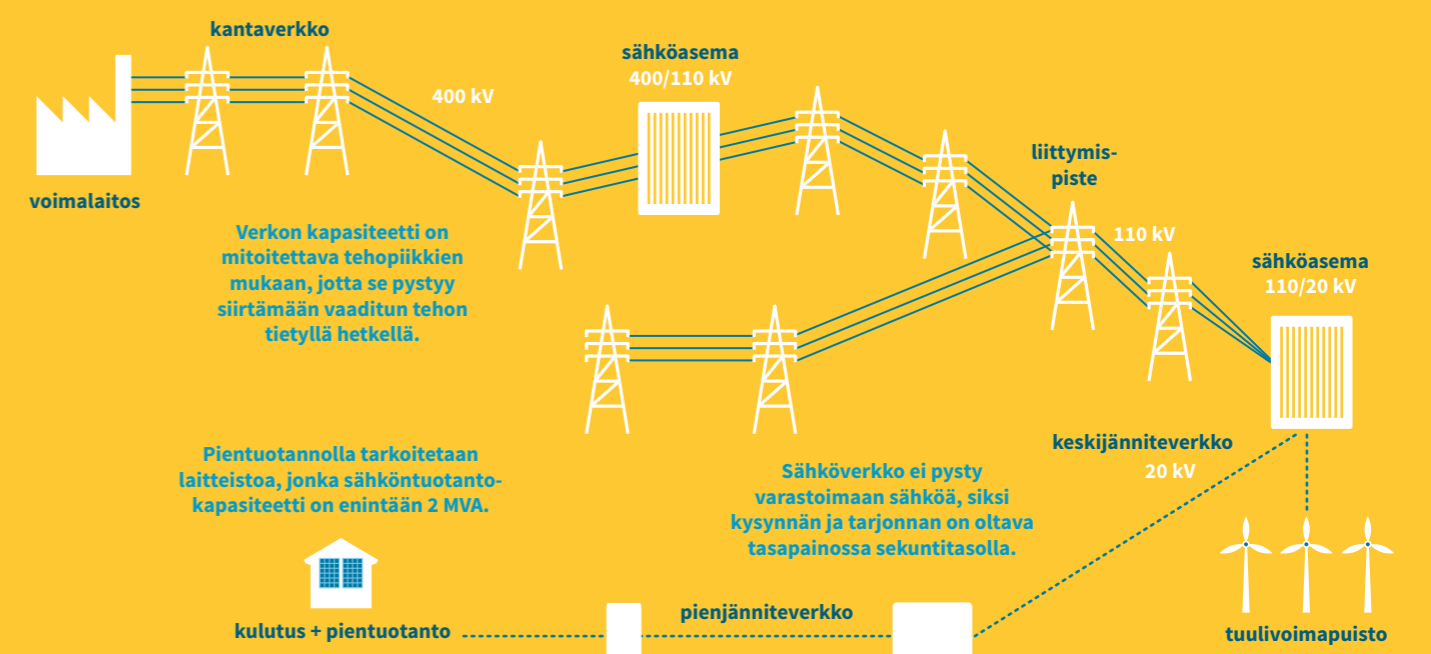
kantaverkko

voimalaitos

400 kV

sähköasema
400/110 kV

liittymis-
piste

110 kV

sähköasema
110/20 kV

Verkon kapasiteetti on mitoitettava tehopiikkien mukaan, jotta se pystyy siirtämään vaaditun tehon tietyllä hetkellä.

keskijänniteverkko
20 kV

Pientuotannolla tarkoitetaan laitteistoa, jonka sähköntuotantokapasiteetti on enintään 2 MVA.

Sähköverkko ei pysty varastoimaan sähköä, siksi kysynnän ja tarjonnan on oltava tasapainossa sekuntitasolla.

kulutus + pientuotanto

pienjänniteverkko

tuulivoimapuisto